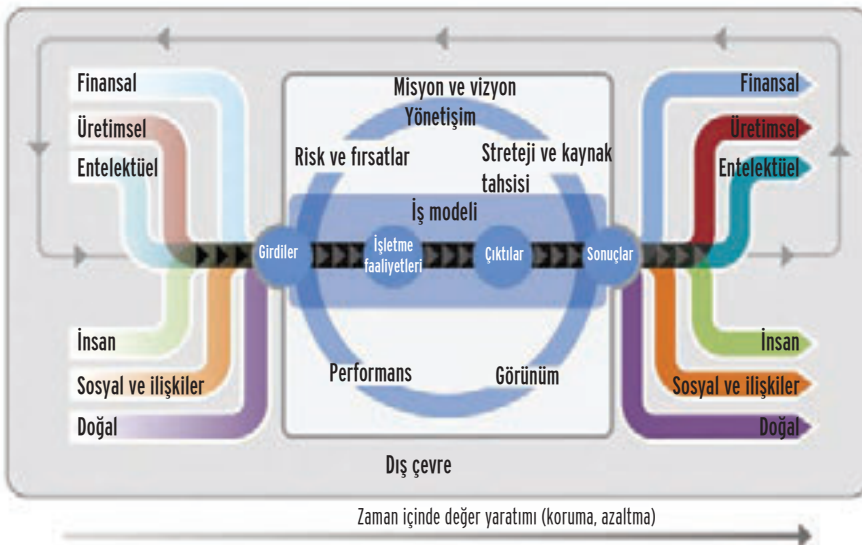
Finansal
Üretimsel
Entelektüel
İnsan
Sosyal ve ilişkiler
Doğal

Misyon ve vizyon
Yönetişim
Risk ve fırsatlar
Strateji ve kaynak tahsisi
İş modeli
Girdiler
İşletme faaliyetleri
Çıktılar
Sonuçlar
Performans
Görünüm

Finansal
Üretimsel
Entelektüel
İnsan
Sosyal ve ilişkiler
Doğal

Dış çevre

Zaman içinde değer yaratımı (koruma, azaltma)